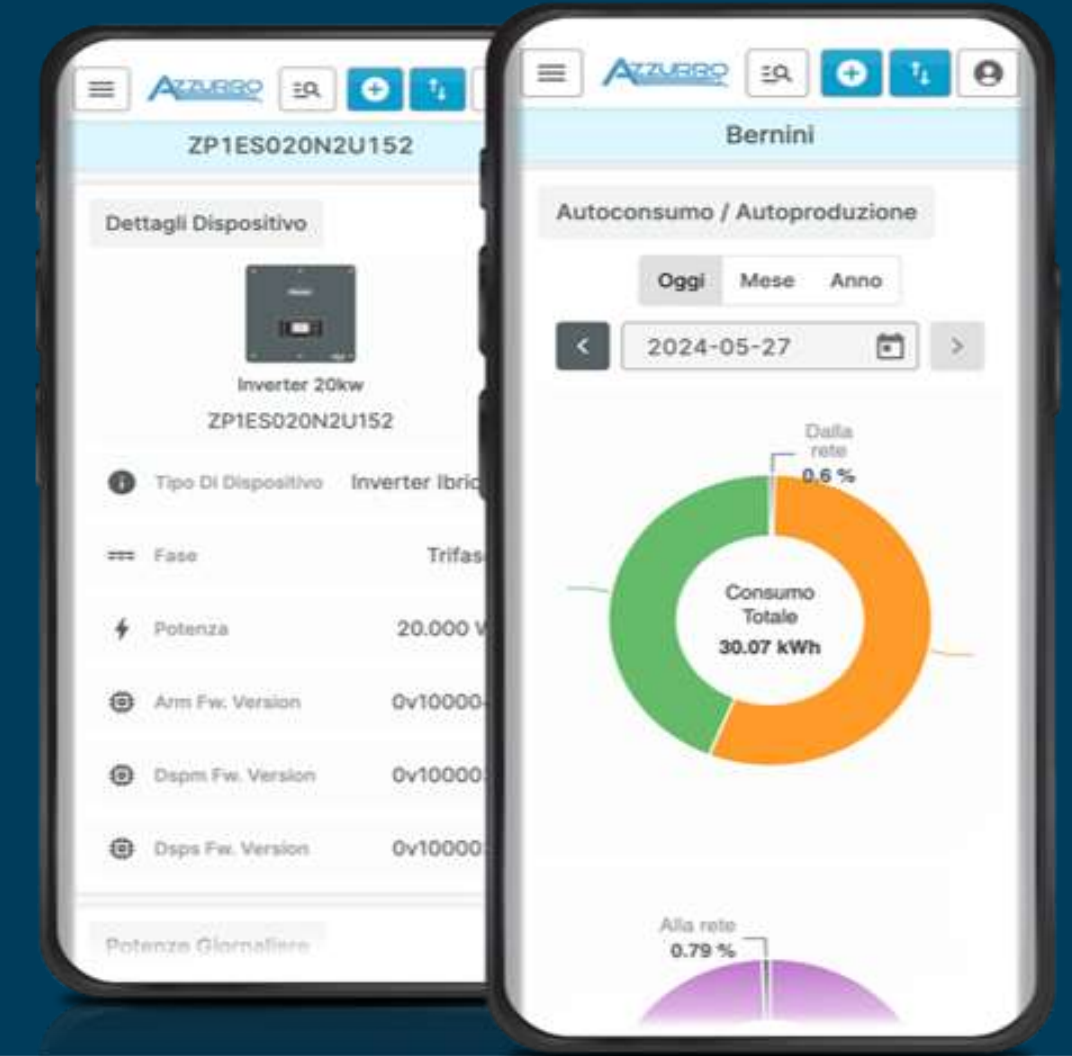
AZZURRO

ZP1ES020N2U152

Dettagli Dispositivo

Inverter 20kw

ZP1ES020N2U152

Tipo Di Dispositivo Inverter Ibri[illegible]

Fase Trifas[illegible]

Potenza 20.000 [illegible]

Arm Fw. Version 0v10000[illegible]

Dspm Fw. Version 0v10000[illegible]

Dsps Fw. Version 0v10000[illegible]

Potenze Giornaliere

AZZURRO

Bernini

Autoconsumo / Autoproduzione

Oggi Mese Anno

2024-05-27

Dalla rete
0.6 %

Consumo Totale
30.07 kWh

Alla rete
0.79 %